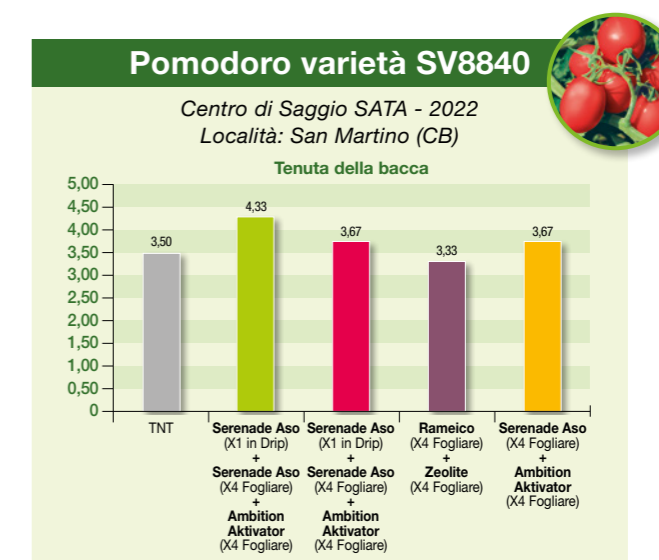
Pomodoro varietà SV8840

Centro di Saggio SATA - 2022
Località: San Martino (CB)

Tenuta della bacca

5,00
4,50
4,00
3,50
3,00
2,50
2,00
1,50
1,00
0,50
0

3,50
4,33
3,67
3,33
3,67

TNT

Serenade Aso (X1 in Drip) + Serenade Aso (X4 Fogliare) + Ambition Aktivator (X4 Fogliare)

Serenade Aso (X1 in Drip) + Serenade Aso (X4 Fogliare) + Ambition Aktivator (X4 Fogliare)

Rameico (X4 Fogliare) + Zeolite (X4 Fogliare)

Serenade Aso (X4 Fogliare) + Ambition Aktivator (X4 Fogliare)